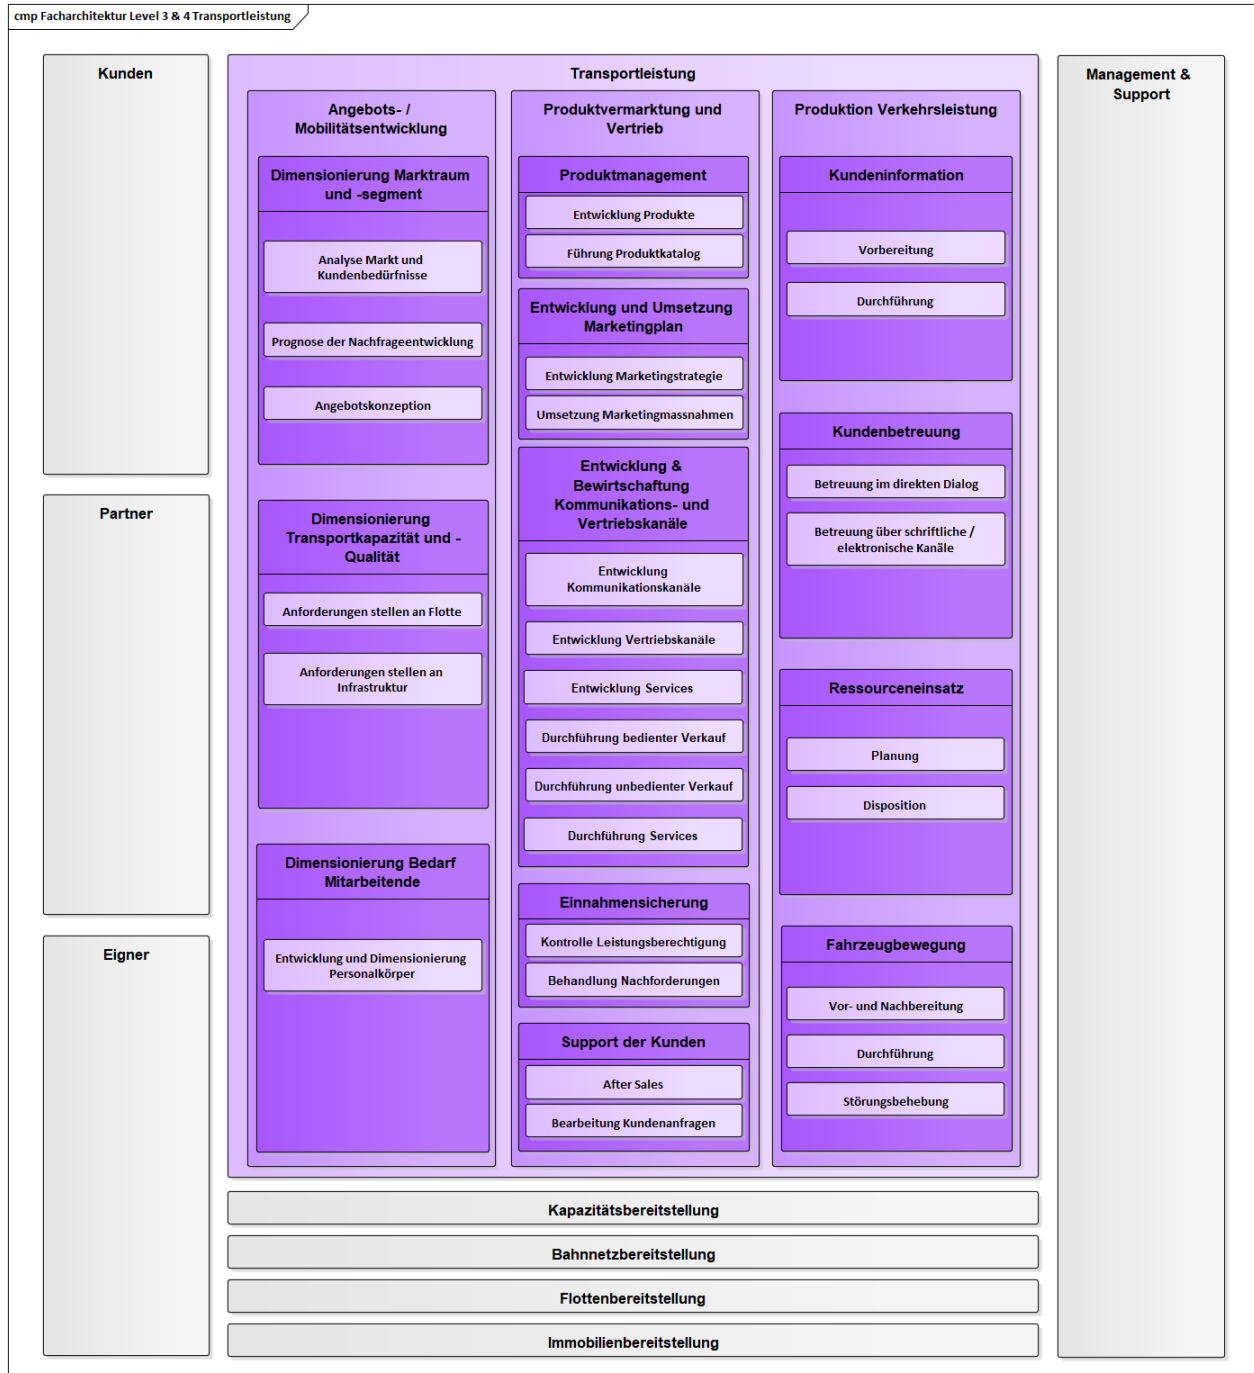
cmp Facharchitektur Level 3 & 4 Transportleistung

Kunden

Partner

Eigner

Transportleistung

Angebots- / Mobilitätsentwicklung

Dimensionierung Marktraum und -segment

Analyse Markt und Kundenbedürfnisse

Prognose der Nachfrageentwicklung

Angebotskonzeption

Dimensionierung Transportkapazität und -Qualität

Anforderungen stellen an Flotte

Anforderungen stellen an Infrastruktur

Dimensionierung Bedarf Mitarbeitende

Entwicklung und Dimensionierung Personalkörper

Produktvermarktung und Vertrieb

Produktmanagement

Entwicklung Produkte

Führung Produktkatalog

Entwicklung und Umsetzung Marketingplan

Entwicklung Marketingstrategie

Umsetzung Marketingmassnahmen

Entwicklung & Bewirtschaftung Kommunikations- und Vertriebskanäle

Entwicklung Kommunikationskanäle

Entwicklung Vertriebskanäle

Entwicklung Services

Durchführung bedienter Verkauf

Durchführung unbedienter Verkauf

Durchführung Services

Einnahmensicherung

Kontrolle Leistungsberechtigung

Behandlung Nachforderungen

Support der Kunden

After Sales

Bearbeitung Kundenanfragen

Produktion Verkehrsleistung

Kundeninformation

Vorbereitung

Durchführung

Kundenbetreuung

Betreuung im direkten Dialog

Betreuung über schriftliche / elektronische Kanäle

Ressourceneinsatz

Planung

Disposition

Fahrzeugbewegung

Vor- und Nachbereitung

Durchführung

Störungsbehebung

Management & Support

Kapazitätsbereitstellung

Bahnnetzbereitstellung

Flottenbereitstellung

Immobilienbereitstellung